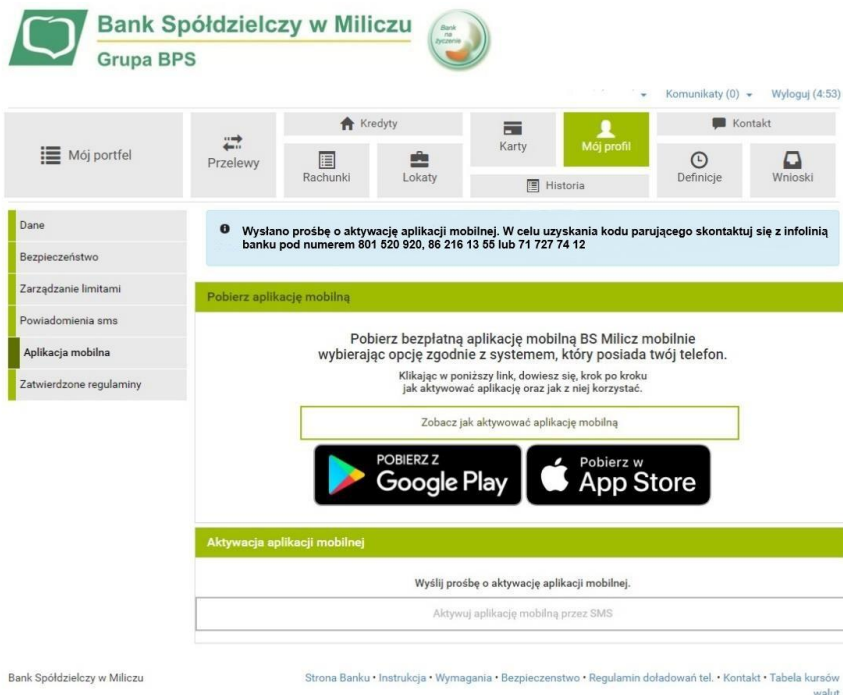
Bank Spółdzielczy w Miliczu
Grupa BPS

Bank na życzenie

Komunikaty (0) Wyloguj (4:53)

Mój portfel
Przelewy
Kredyty
Rachunki
Lokaty
Karty
Historia
Mój profil
Kontakt
Definicje
Wnioski

Dane
Bezpieczeństwo
Zarządzanie limitami
Powiadomienia sms
Aplikacja mobilna
Zatwierdzone regulaminy

Wysłano prośbę o aktywację aplikacji mobilnej. W celu uzyskania kodu parującego skontaktuj się z infolinią banku pod numerem 801 520 920, 86 216 13 55 lub 71 727 74 12

Pobierz aplikację mobilną

Pobierz bezpłatną aplikację mobilną BS Milicz mobilnie wybierając opcję zgodnie z systemem, który posiada twój telefon.

Klikając w poniższy link, dowiesz się, krok po kroku jak aktywować aplikację oraz jak z niej korzystać.

Zobacz jak aktywować aplikację mobilną

POBIERZ Z Google Play

Pobierz w App Store

Aktywacja aplikacji mobilnej

Wyślij prośbę o aktywację aplikacji mobilnej.

Aktywuj aplikację mobilną przez SMS

Bank Spółdzielczy w Miliczu

Strona Banku • Instrukcja • Wymagania • Bezpieczenstwo • Regulamin doładowań tel. • Kontakt • Tabela kursów walut